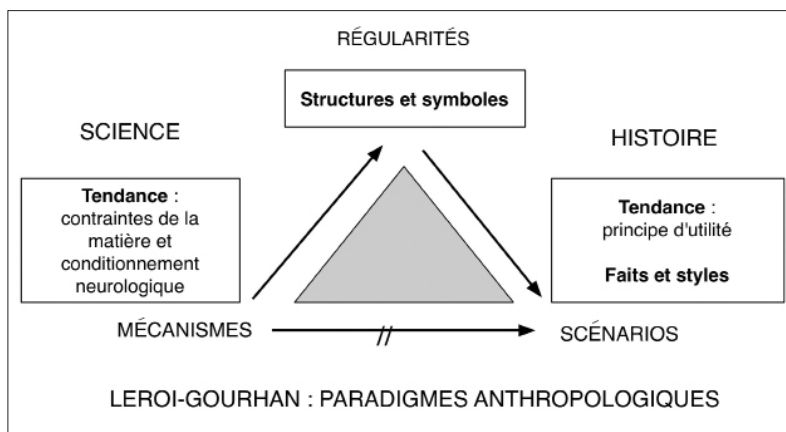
RÉGULARITÉS

Structures et symboles

SCIENCE

HISTOIRE

Tendance : contraintes de la matière et conditionnement neurologique

Tendance : principe d'utilité

Faits et styles

MÉCANISMES

//

SCÉNARIOS

LEROI-GOURHAN : PARADIGMES ANTHROPOLOGIQUES